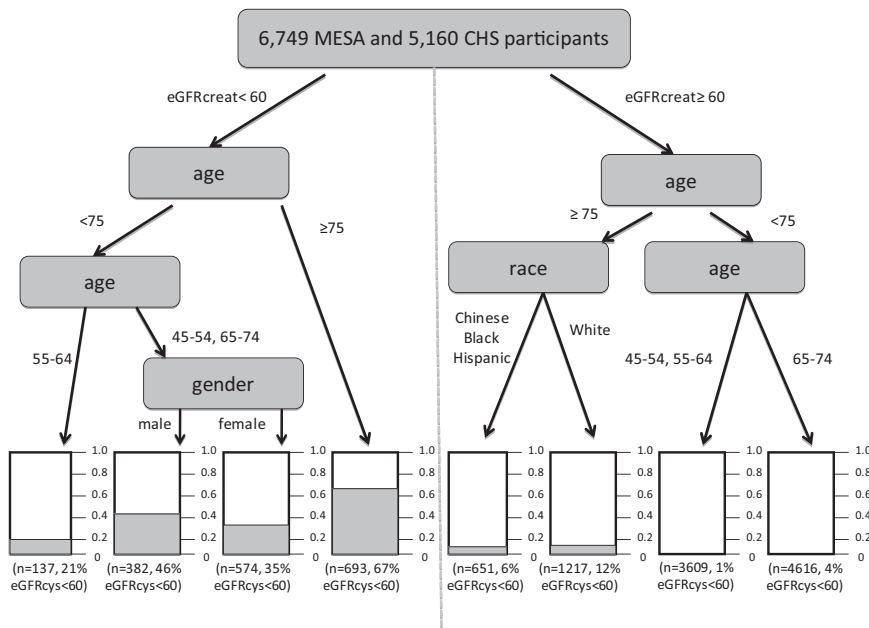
6,749 MESA and 5,160 CHS participants

eGFRcreat< 60

eGFRcreat≥ 60

age

<75

≥75

age

55-64

45-54, 65-74

gender

male

female

1.0
0.8
0.6
0.4
0.2
0

(n=137, 21% eGFRcys<60)

1.0
0.8
0.6
0.4
0.2
0

(n=382, 46% eGFRcys<60)

1.0
0.8
0.6
0.4
0.2
0

(n=574, 35% eGFRcys<60)

1.0
0.8
0.6
0.4
0.2
0

(n=693, 67% eGFRcys<60)

age

≥ 75

<75

race

Chinese
Black
Hispanic

White

age

45-54, 55-64

65-74

1.0
0.8
0.6
0.4
0.2
0

(n=651, 6% eGFRcys<60)

1.0
0.8
0.6
0.4
0.2
0

(n=1217, 12% eGFRcys<60)

1.0
0.8
0.6
0.4
0.2
0

(n=3609, 1% eGFRcys<60)

1.0
0.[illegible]
0.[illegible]
0.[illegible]
0.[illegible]
0

(n=4616, 4% eGFRcys<60)